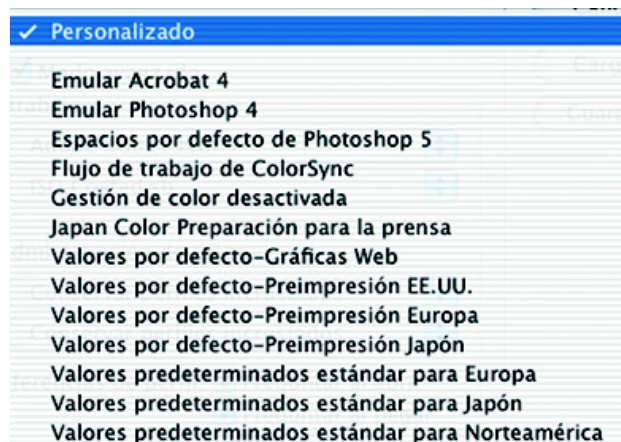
✓ Personalizado

Emular Acrobat 4
Emular Photoshop 4
Espacios por defecto de Photoshop 5
Flujo de trabajo de ColorSync
Gestión de color desactivada
Japan Color Preparación para la prensa
Valores por defecto-Gráficas Web
Valores por defecto-Preimpresión EE.UU.
Valores por defecto-Preimpresión Europa
Valores por defecto-Preimpresión Japón
Valores predeterminados estándar para Europa
Valores predeterminados estándar para Japón
Valores predeterminados estándar para Norteamérica